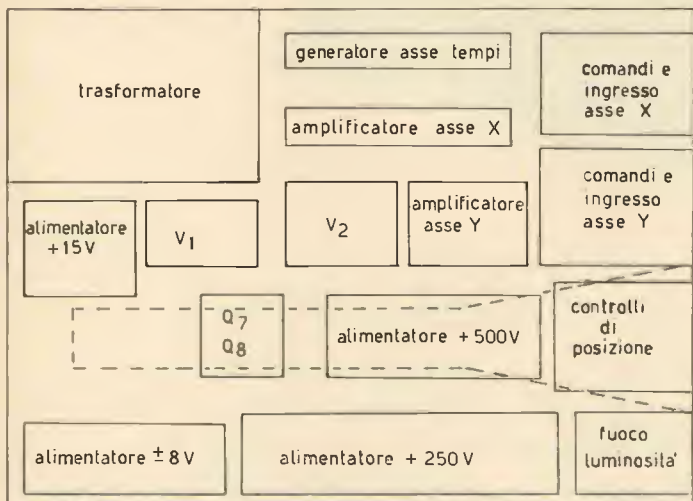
trasformatore

generatore asse tempi

comandi e ingresso asse X

amplificatore asse X

comandi e ingresso asse Y

alimentatore +15 V

$V_1$

$V_2$

amplificatore asse Y

$Q_7$
$Q_8$

alimentatore + 500 V

controlli di posizione

alimentatore $\pm$ 8 V

alimentatore + 250 V

fuoco luminosita'